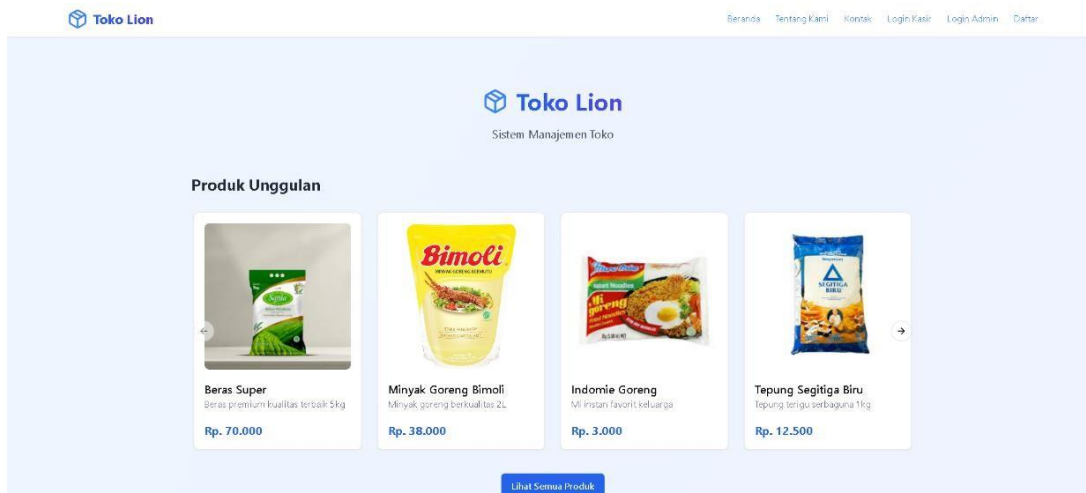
Toko Lion

Beranda Tentang Kami Kontak Login Kasir Login Admin Daftar

Toko Lion

Sistem Manajemen Toko

Produk Unggulan

Beras Super
Beras premium kualitas terbaik 5kg
Rp. 70.000

Bimoli

Minyak Goreng Bimoli
Minyak goreng berkualitas 2L
Rp. 38.000

Indomie Goreng
Mi instan favorit keluarga
Rp. 3.000

SEGITIGA BIRU

Tepung Segitiga Biru
Tepung terigu serbaguna 1kg
Rp. 12.500

Lihat Semua Produk